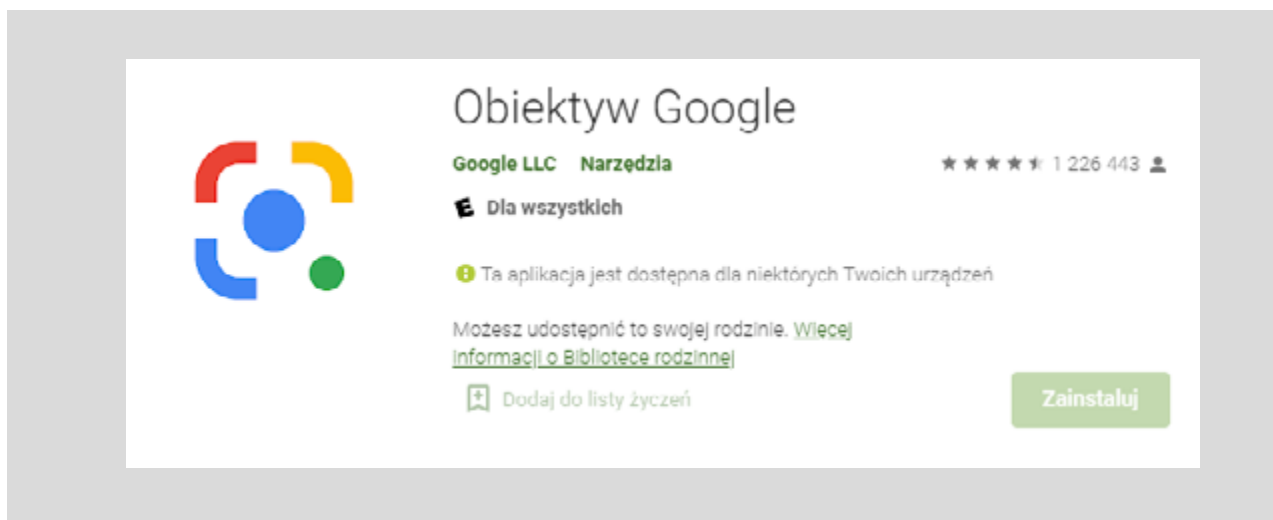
Obiektyw Google

Google LLC Narzędzia

★★★★★ 1 226 443

E Dla wszystkich

Ta aplikacja jest dostępna dla niektórych Twoich urządzeń

Możesz udostępnić to swojej rodzinie. Więcej informacji o Bibliotece rodzinnej

Dodaj do listy życzeń

Zainstaluj